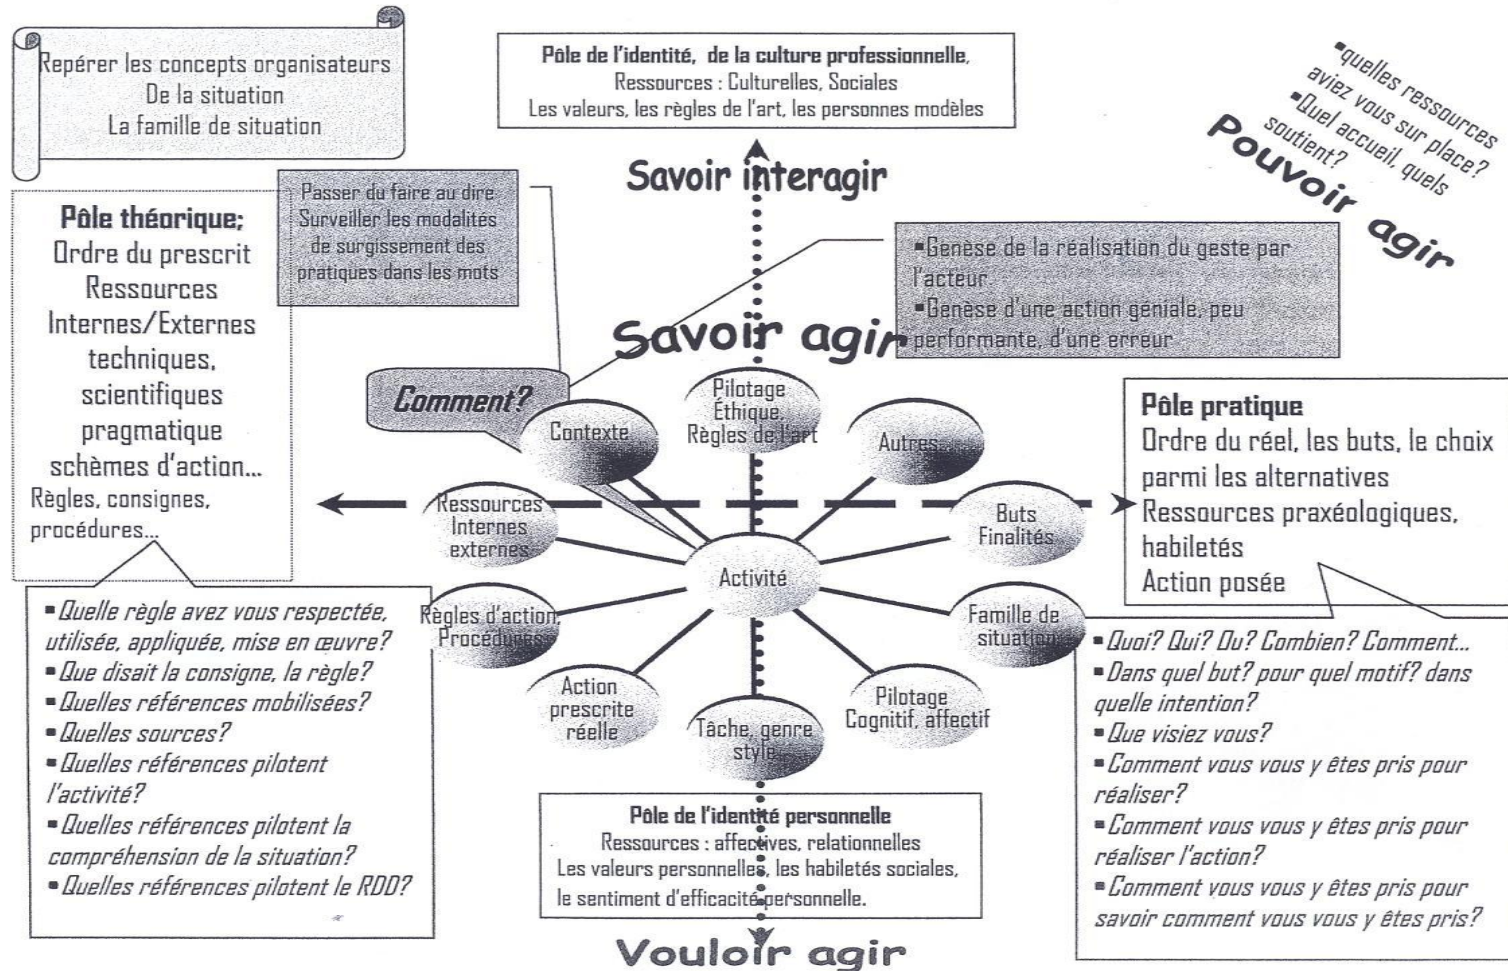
Repérer les concepts organisateurs
De la situation
La famille de situation

Pôle de l'identité, de la culture professionnelle,
Ressources : Culturelles, Sociales
Les valeurs, les règles de l'art, les personnes modèles

▪quelles ressources aviez vous sur place?
▪Quel accueil, quels soutient?

Pouvoir agir

Savoir interagir

Pôle théorique;
Ordre du prescrit
Ressources
Internes/Externes
techniques,
scientifiques
pragmatique
schèmes d'action...
Règles, consignes, procédures...

Passer du faire au dire
Surveiller les modalités de surgissement des pratiques dans les mots

▪Genèse de la réalisation du geste par l'acteur
▪Genèse d'une action géniale, peu performante, d'une erreur

Savoir agir

Comment?

Contexte

Pilotage
Éthique,
Règles de l'art

Autres...

Pôle pratique
Ordre du réel, les buts, le choix parmi les alternatives
Ressources praxéologiques, habiletés
Action posée

Ressources
Internes
externes

Buts
Finalités

Activité

Règles d'action
Procédures

Famille de situation

Action prescrite réelle

Tâche, genre style

Pilotage
Cognitif, affectif

▪Quelle règle avez vous respectée, utilisée, appliquée, mise en œuvre?
▪Que disait la consigne, la règle?
▪Quelles références mobilisées?
▪Quelles sources?
▪Quelles références pilotent l'activité?
▪Quelles références pilotent la compréhension de la situation?
▪Quelles références pilotent le RDD?

▪Quoi? Qui? Ou? Combien? Comment...
▪Dans quel but? pour quel motif? dans quelle intention?
▪Que visiez vous?
▪Comment vous vous y êtes pris pour réaliser?
▪Comment vous vous y êtes pris pour réaliser l'action?
▪Comment vous vous y êtes pris pour savoir comment vous vous y êtes pris?

Pôle de l'identité personnelle
Ressources : affectives, relationnelles
Les valeurs personnelles, les habiletés sociales, le sentiment d'efficacité personnelle.

Vouloir agir